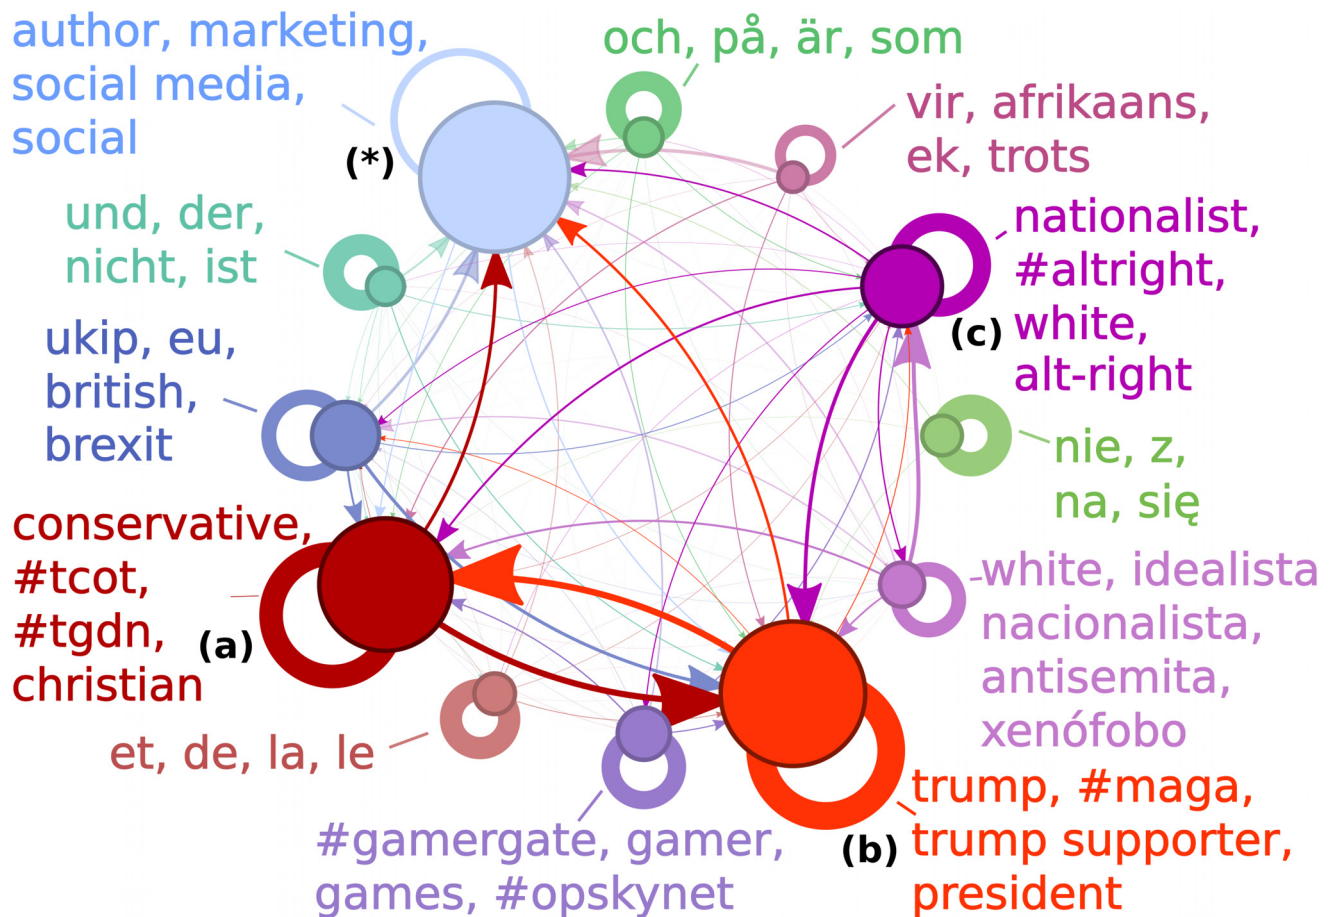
author, marketing, social media, social

(*)

och, på, är, som

vir, afrikaans, ek, trots

und, der, nicht, ist

nationalist, #altright, white, alt-right

(c)

ukip, eu, british, brexit

nie, z, na, się

conservative, #tcot, #tgdn, christian

(a)

white, idealista nacionalista, antisemita, xenófobo

et, de, la, le

#gamergate, gamer, games, #opskynet

(b)

trump, #maga, trump supporter, president